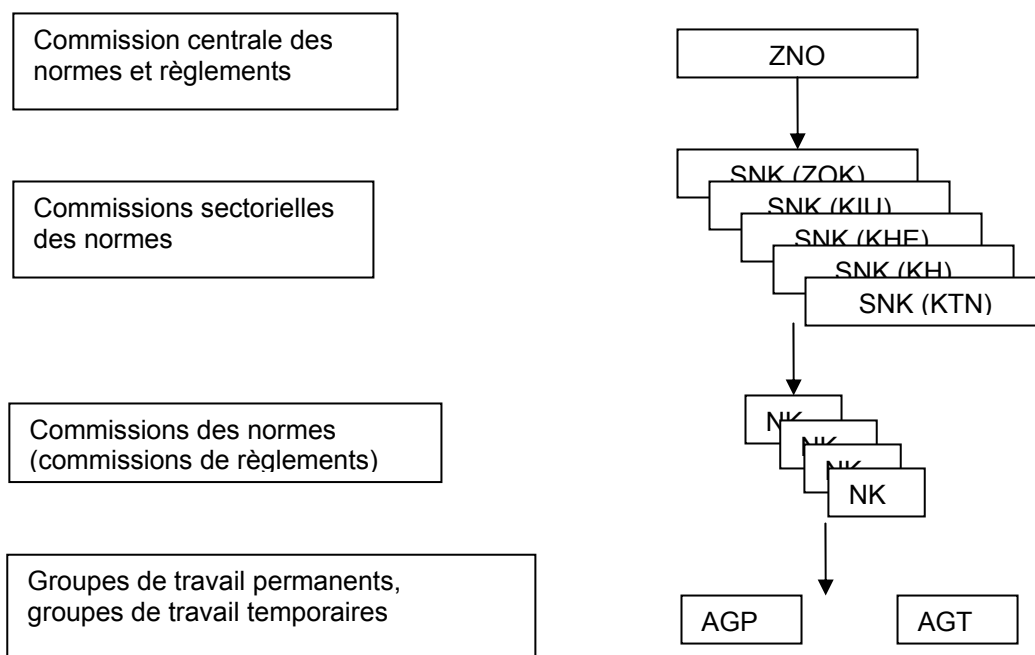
Commission centrale des normes et règlements

ZNO

Commissions sectorielles des normes

SNK (ZOK)
SNK (KIU)
SNK (KHE)
SNK (KH)
SNK (KTN)

Commissions des normes (commissions de règlements)

NK
NK
NK
NK

Groupes de travail permanents, groupes de travail temporaires

AGP
AGT